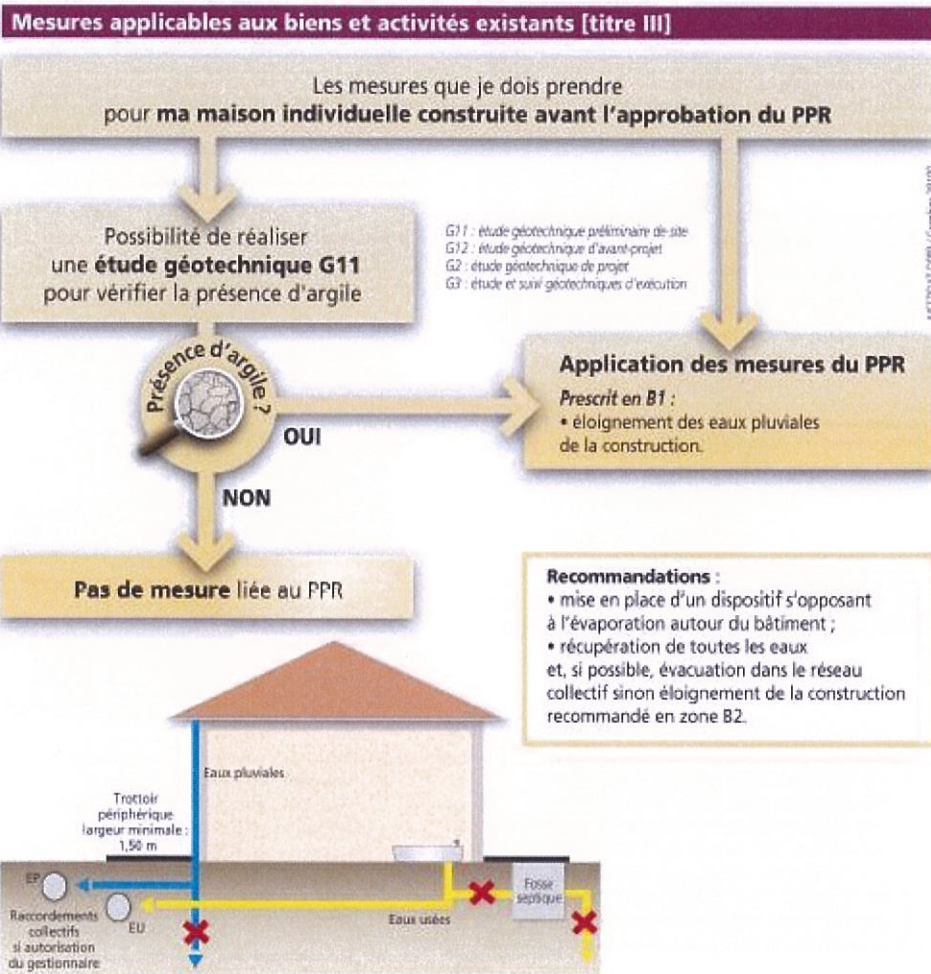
Mesures applicables aux biens et activités existants [titre III]

Les mesures que je dois prendre pour **ma maison individuelle construite avant l'approbation du PPR**

Possibilité de réaliser une **étude géotechnique G11** pour vérifier la présence d'argile

G11 : étude géotechnique préliminaire de site
G12 : étude géotechnique d'avant-projet
G2 : étude géotechnique de projet
G3 : étude et suivi géotechniques d'exécution

Présence d'argile ?

OUI

NON

**Application des mesures du PPR**

*Prescrit en B1 :*
• éloignement des eaux pluviales de la construction.

**Pas de mesure** liée au PPR

**Recommandations** :
• mise en place d'un dispositif s'opposant à l'évaporation autour du bâtiment ;
• récupération de toutes les eaux et, si possible, évacuation dans le réseau collectif sinon éloignement de la construction recommandé en zone B2.

Eaux pluviales

Trottoir périphérique largeur minimale : 1,50 m

EP

EU

Raccordements collectifs si autorisation du gestionnaire

Eaux usées

Fosse septique

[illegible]